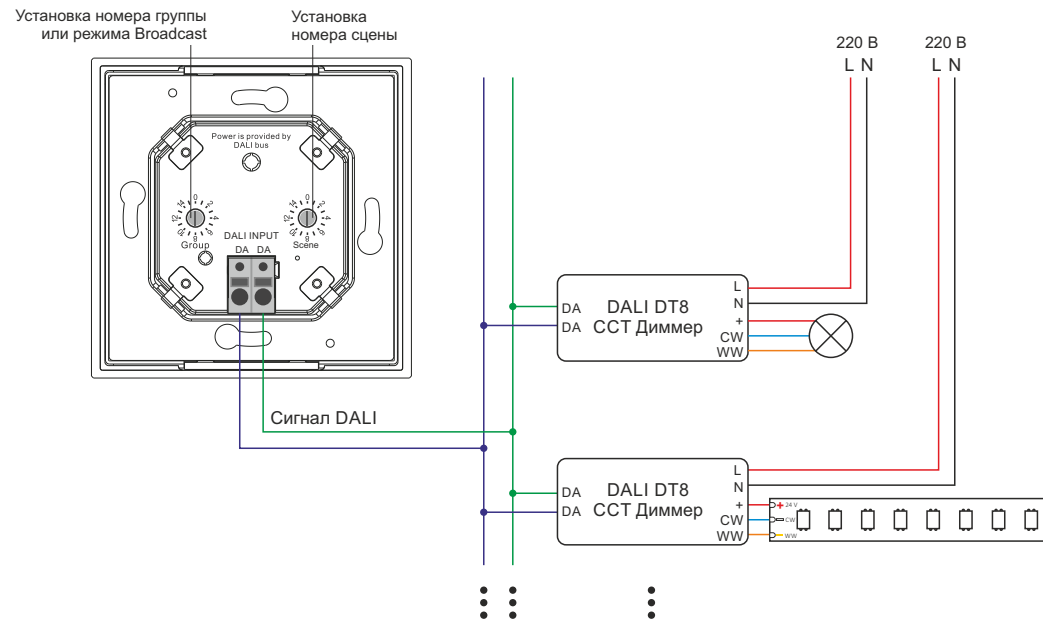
Установка номера группы или режима Broadcast

Установка номера сцены

220 В
L N

220 В
L N

Power is provided by DALI bus

Group

Scene

DALI INPUT
DA DA

DA
DA
DALI DT8
CCT Диммер
L
N
+
CW
WW

Сигнал DALI

DA
DA
DALI DT8
CCT Диммер
L
N
+
CW
WW

24 V
CW
WW